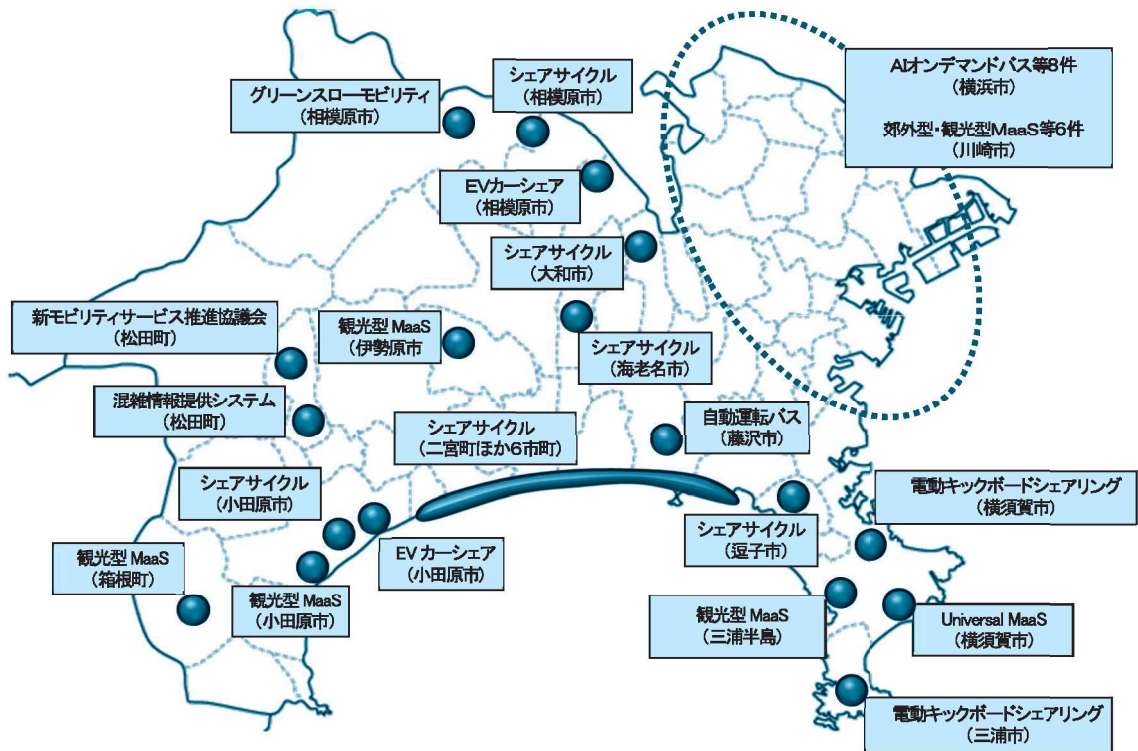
グリーンスローモビリティ
(相模原市)

シェアサイクル
(相模原市)

AIオンデマンドバス等8件
(横浜市)

郊外型・観光型MaaS等6件
(川崎市)

EVカーシェア
(相模原市)

シェアサイクル
(大和市)

新モビリティサービス推進協議会
(松田町)

観光型 MaaS
(伊勢原市)

シェアサイクル
(海老名市)

混雑情報提供システム
(松田町)

シェアサイクル
(二宮町ほか6市町)

自動運転バス
(藤沢市)

シェアサイクル
(小田原市)

電動キックボードシェアリング
(横須賀市)

シェアサイクル
(逗子市)

観光型 MaaS
(箱根町)

EV カーシェア
(小田原市)

観光型 MaaS
(小田原市)

観光型 MaaS
(三浦半島)

Universal MaaS
(横須賀市)

電動キックボードシェアリング
(三浦市)